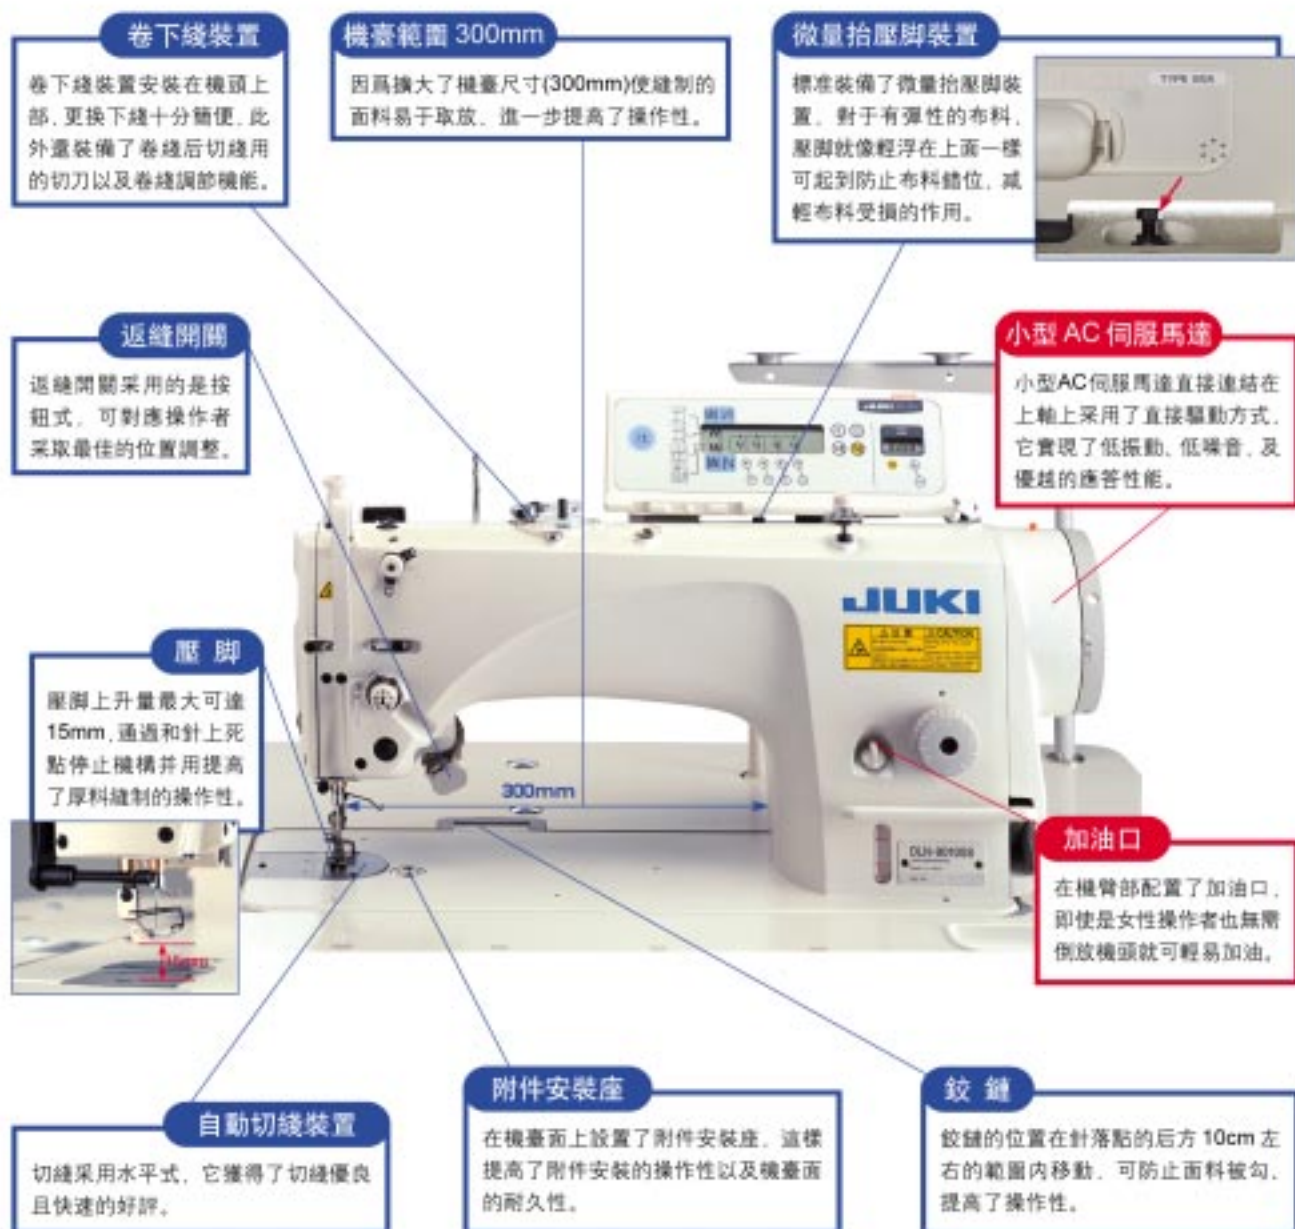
卷下綫裝置

卷下綫裝置安裝在機頭上部，更換下綫十分簡便，此外還裝備了卷綫后切綫用的切刀以及卷綫調節機能。

機臺範圍 300mm

因爲擴大了機臺尺寸(300mm)使縫制的面料易于取放，進一步提高了操作性。

微量抬壓脚裝置

標准裝備了微量抬壓脚裝置，對于有彈性的布料，壓脚就像輕浮在上面一樣可起到防止布料錯位，減輕布料受損的作用。

TYPE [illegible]

返縫開關

返縫開關采用的是按鈕式，可對應操作者采取最佳的位置調整。

小型 AC 伺服馬達

小型AC伺服馬達直接連結在上軸上采用了直接驅動方式，它實現了低振動、低噪音，及優越的應答性能。

JUKI

壓 脚

壓脚上升量最大可達15mm，通過和針上死點停止機構并用提高了厚料縫制的操作性。

300mm

加油口

在機臂部配置了加油口，即使是女性操作者也無需倒放機頭就可輕易加油。

DLN-9010SS

自動切綫裝置

切綫采用水平式，它獲得了切綫優良且快速的好評。

附件安裝座

在機臺面上設置了附件安裝座，這樣提高了附件安裝的操作性以及機臺面的耐久性。

鉸 鏈

鉸鏈的位置在針落點的后方 10cm 左右的範圍内移動，可防止面料被勾，提高了操作性。